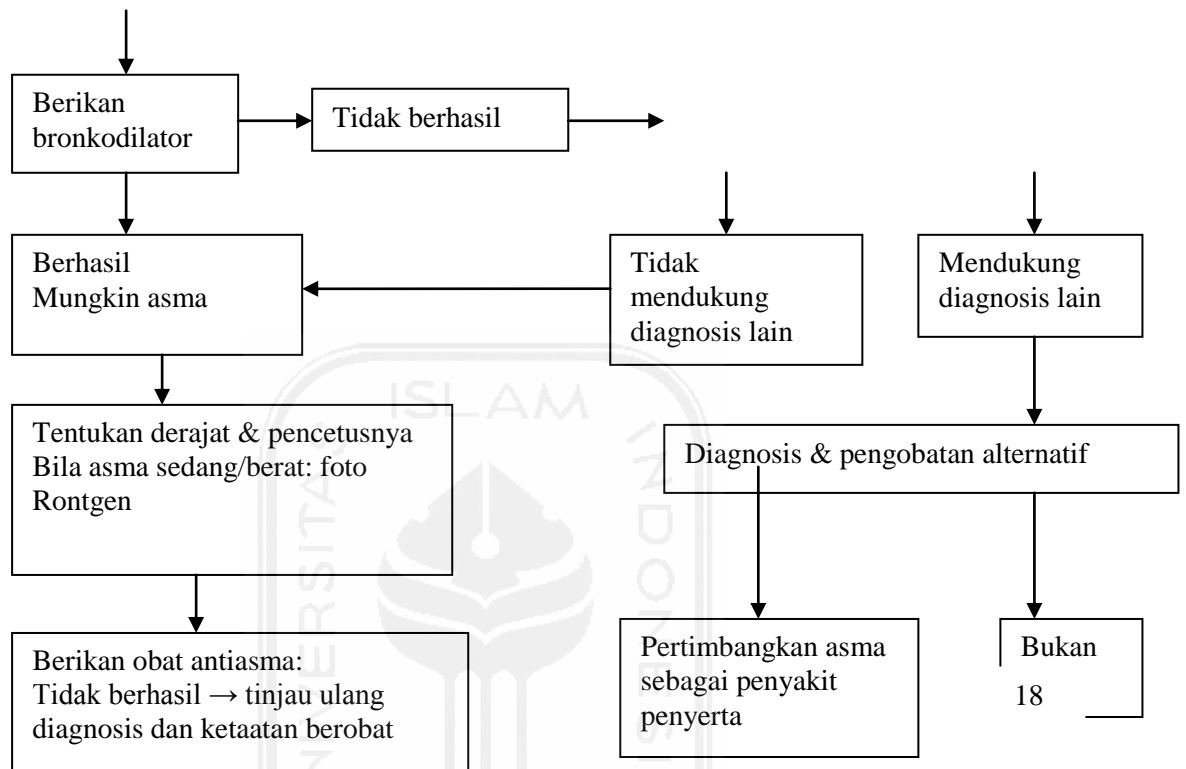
Berikan bronkodilator

Tidak berhasil

Berhasil
Mungkin asma

Tidak mendukung diagnosis lain

Mendukung diagnosis lain

Tentukan derajat & pencetusnya
Bila asma sedang/berat: foto Rontgen

Diagnosis & pengobatan alternatif

Berikan obat antiasma:
Tidak berhasil → tinjau ulang diagnosis dan ketaatan berobat

Pertimbangkan asma sebagai penyakit penyerta

Bukan

18

ISLAM

UNIVERSITAS

INDONESIA